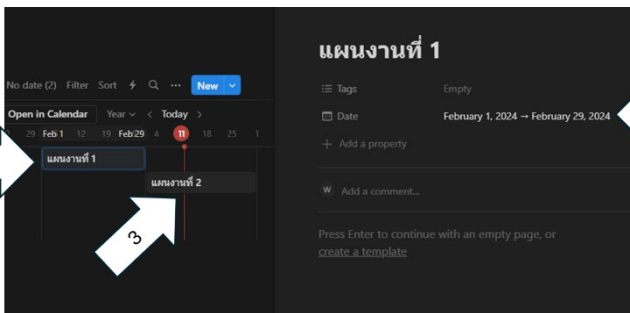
No date (2) Filter Sort ⚡ 🔍 ··· New

Open in Calendar Year ‹ Today ›

29 Feb 1 12 19 Feb 29 4 11 18 25 1

แผนงานที่ 1

แผนงานที่ 2

3

แผนงานที่ 1

Tags Empty

Date February 1, 2024 → February 29, 2024

+ Add a property

W Add a comment...

Press Enter to continue with an empty page, or create a template